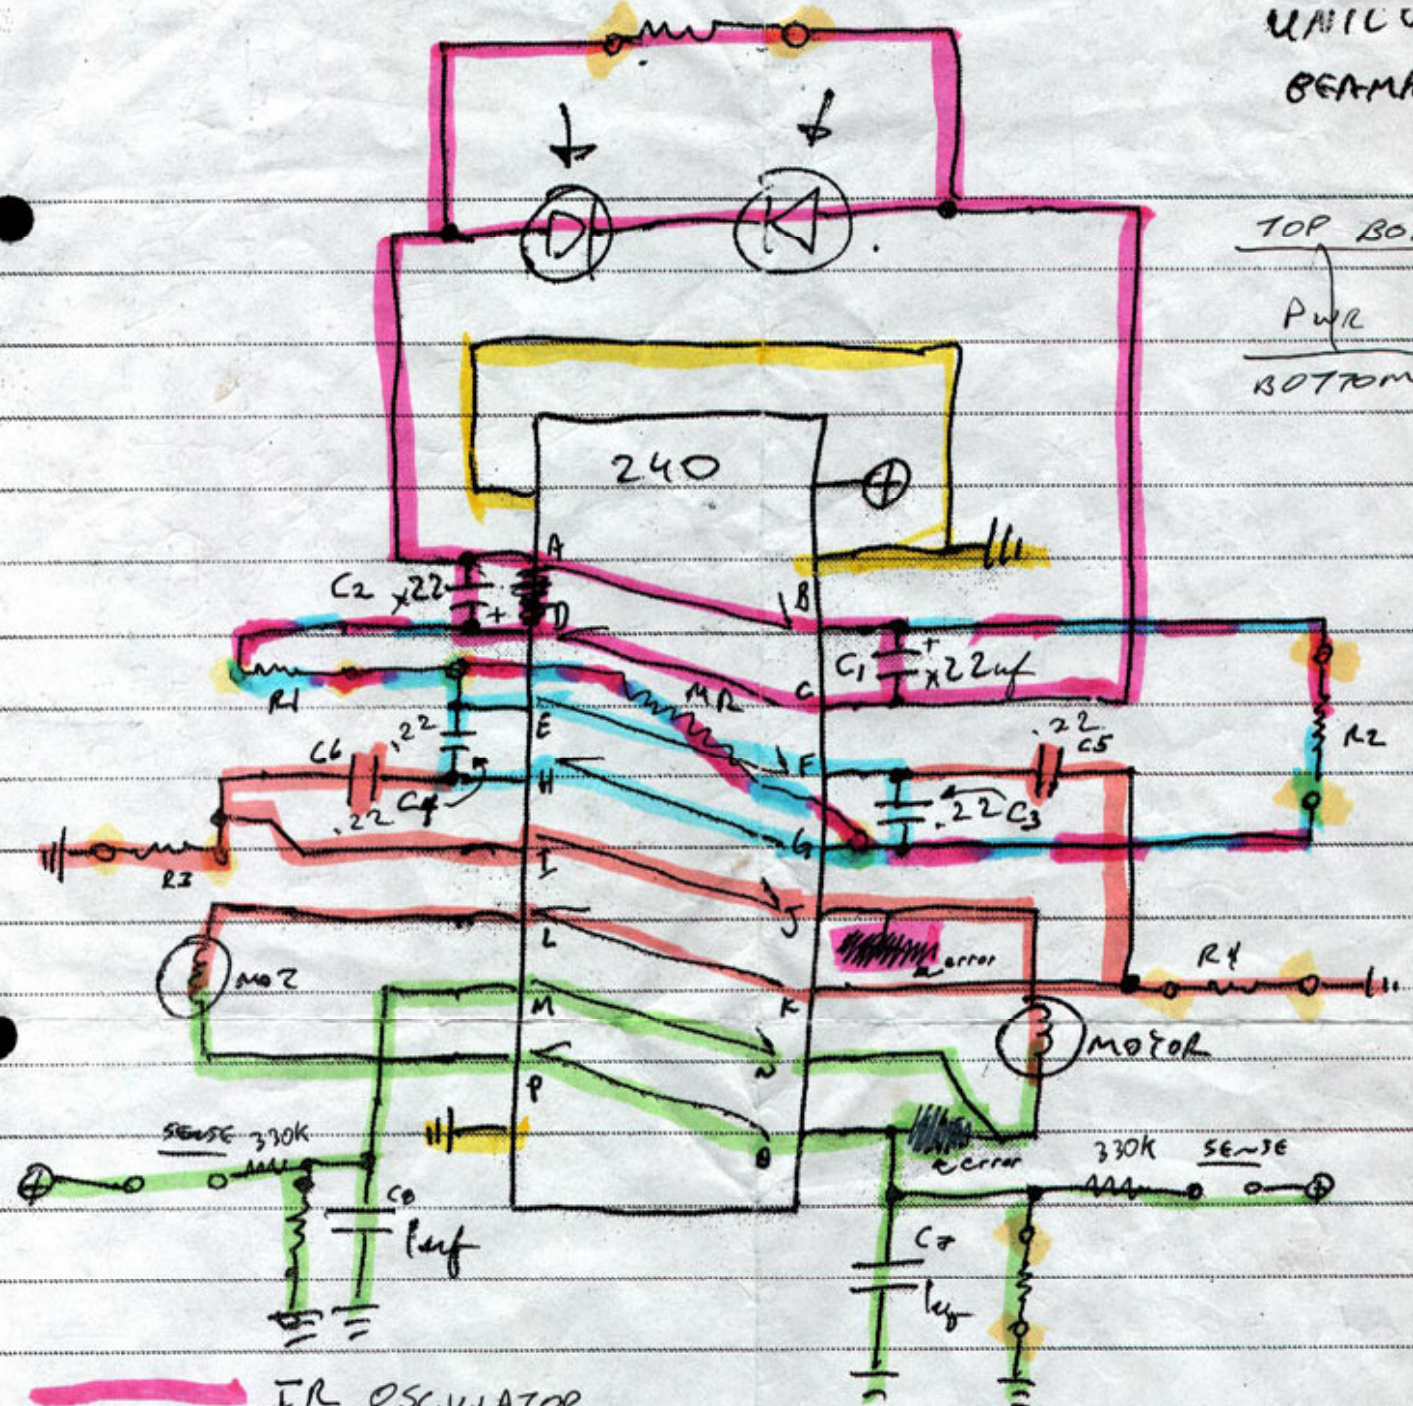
UNICO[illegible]
BEAMA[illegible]

TOP BO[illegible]
PWR
BOTTOM

D
K
240
A
B
D
C
C2
.22
+
C1
+
.22uf
R1
MR
E
F
C6
.22
C4
.22
H
.22
C3
C5
.22
R2
G
I
R3
J
L
error
R4
MOZ
K
M
N
MOTOR
P
O
SENSE 330K
C8
1uf
error
330k
SENSE
C7
1uf
IR OSCILLATOR